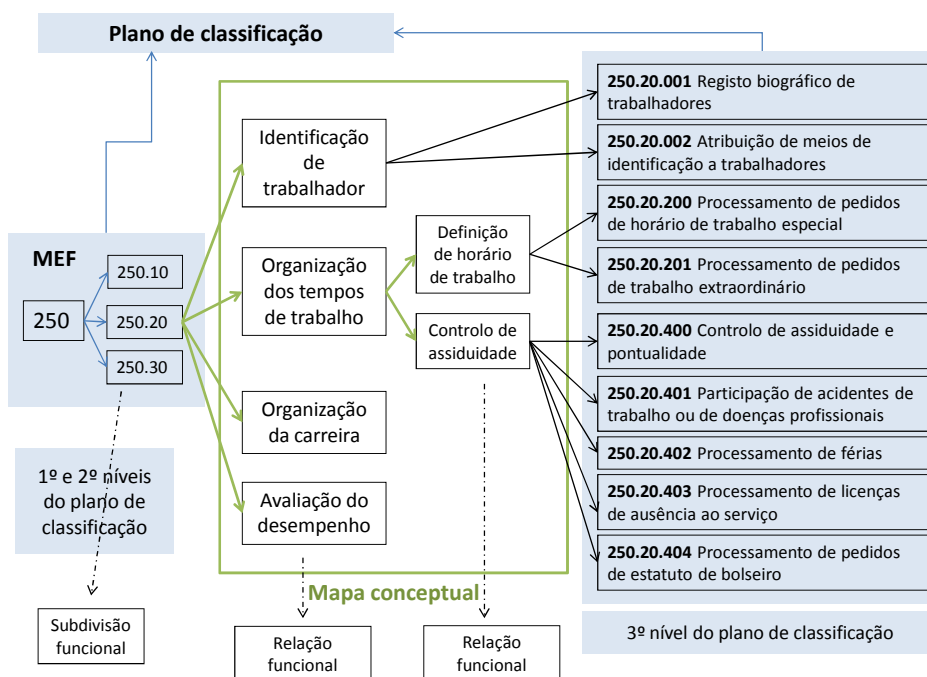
Plano de classificação

MEF

250

250.10

250.20

250.30

1º e 2º níveis do plano de classificação

Subdivisão funcional

Identificação de trabalhador

Organização dos tempos de trabalho

Organização da carreira

Avaliação do desempenho

Definição de horário de trabalho

Controlo de assiduidade

Mapa conceptual

Relação funcional

Relação funcional

**250.20.001** Registo biográfico de trabalhadores

**250.20.002** Atribuição de meios de identificação a trabalhadores

**250.20.200** Processamento de pedidos de horário de trabalho especial

**250.20.201** Processamento de pedidos de trabalho extraordinário

**250.20.400** Controlo de assiduidade e pontualidade

**250.20.401** Participação de acidentes de trabalho ou de doenças profissionais

**250.20.402** Processamento de férias

**250.20.403** Processamento de licenças de ausência ao serviço

**250.20.404** Processamento de pedidos de estatuto de bolseiro

3º nível do plano de classificação